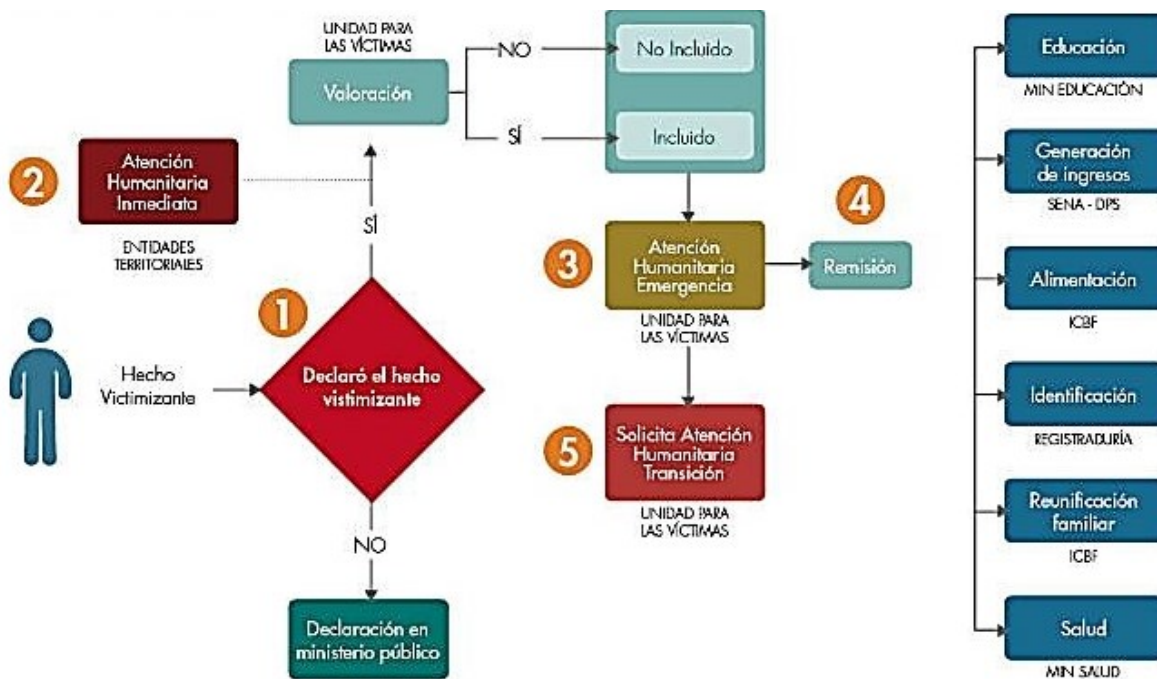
UNIDAD PARA LAS VÍCTIMAS

Valoración

NO

No Incluido

SÍ

Incluido

2

Atención Humanitaria Inmediata

ENTIDADES TERRITORIALES

SÍ

1

Hecho Victimizante

Declaró el hecho vistimizante

NO

Declaración en ministerio público

3

Atención Humanitaria Emergencia

UNIDAD PARA LAS VÍCTIMAS

4

Remisión

5

Solicita Atención Humanitaria Transición

UNIDAD PARA LAS VÍCTIMAS

Educación

MIN EDUCACIÓN

Generación de ingresos

SENA - DPS

Alimentación

ICBF

Identificación

REGISTRADURÍA

Reunificación familiar

ICBF

Salud

MIN SALUD